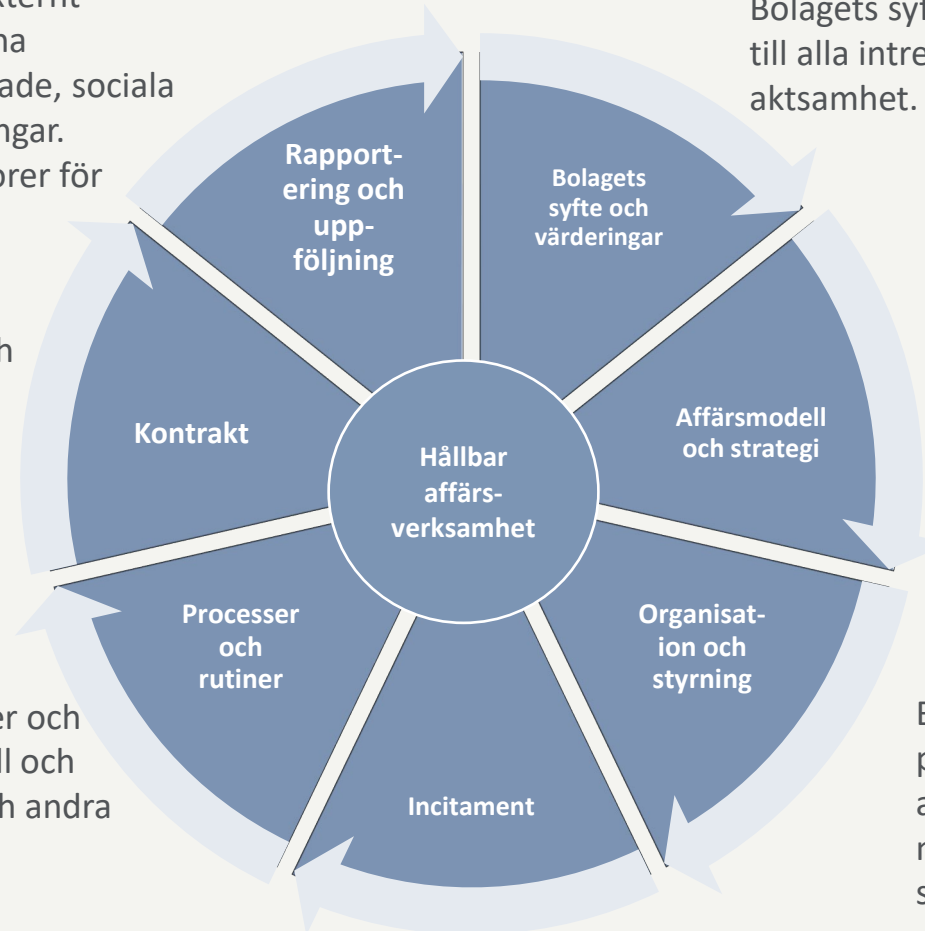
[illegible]ternt
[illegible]na
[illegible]ade, sociala
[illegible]ngar.
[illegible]rer för

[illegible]h

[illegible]er och
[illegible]ll och
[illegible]h andra

Bolagets syf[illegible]
till alla intre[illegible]
aktsamhet.

B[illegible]
p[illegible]
a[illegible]
n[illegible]
s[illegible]

Rapportering och uppföljning

Bolagets syfte och värderingar

Affärsmodell och strategi

Organisation och styrning

Incitament

Processer och rutiner

Kontrakt

Hållbar affärsverksamhet